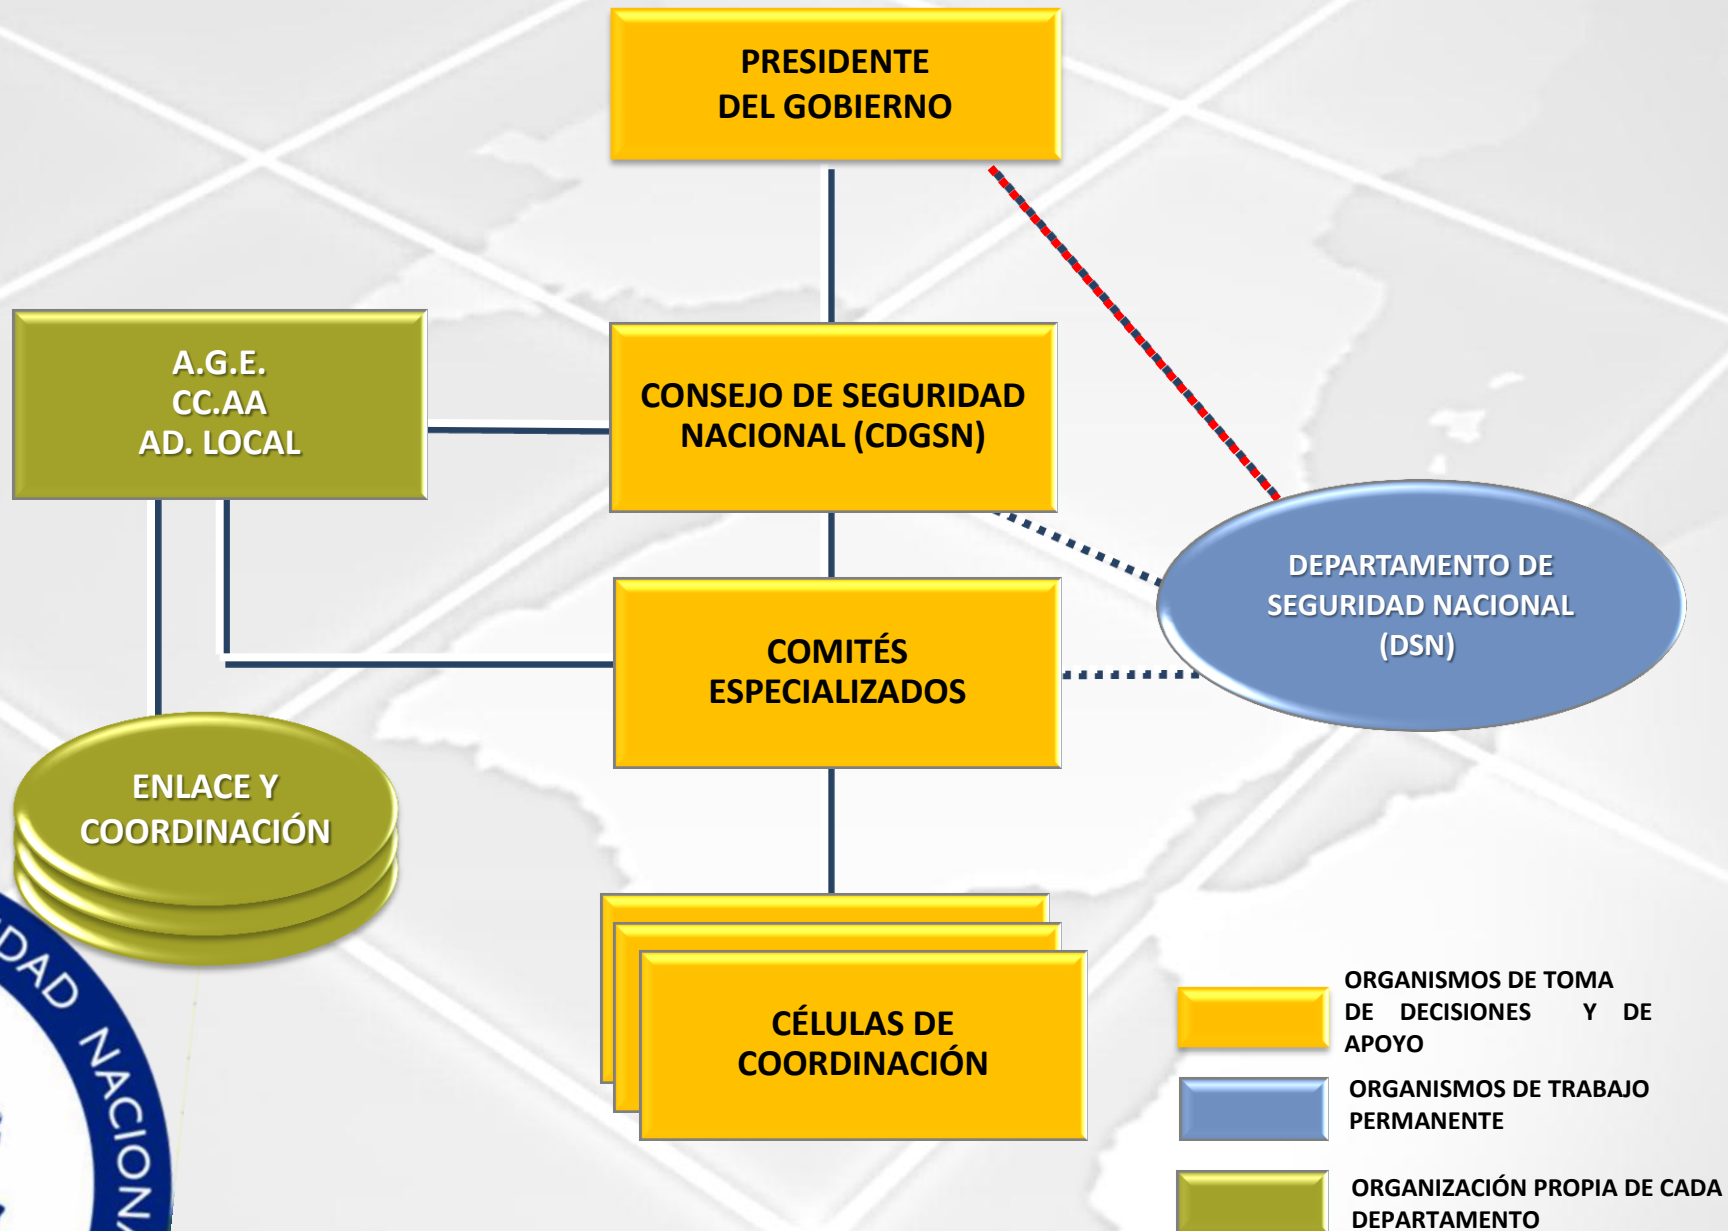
PRESIDENTE
DEL GOBIERNO

A.G.E.
CC.AA
AD. LOCAL

CONSEJO DE SEGURIDAD NACIONAL (CDGSN)

DEPARTAMENTO DE SEGURIDAD NACIONAL (DSN)

COMITÉS ESPECIALIZADOS

ENLACE Y COORDINACIÓN

CÉLULAS DE COORDINACIÓN

DAD NACIONA

ORGANISMOS DE TOMA DE DECISIONES Y DE APOYO

ORGANISMOS DE TRABAJO PERMANENTE

ORGANIZACIÓN PROPIA DE CADA DEPARTAMENTO